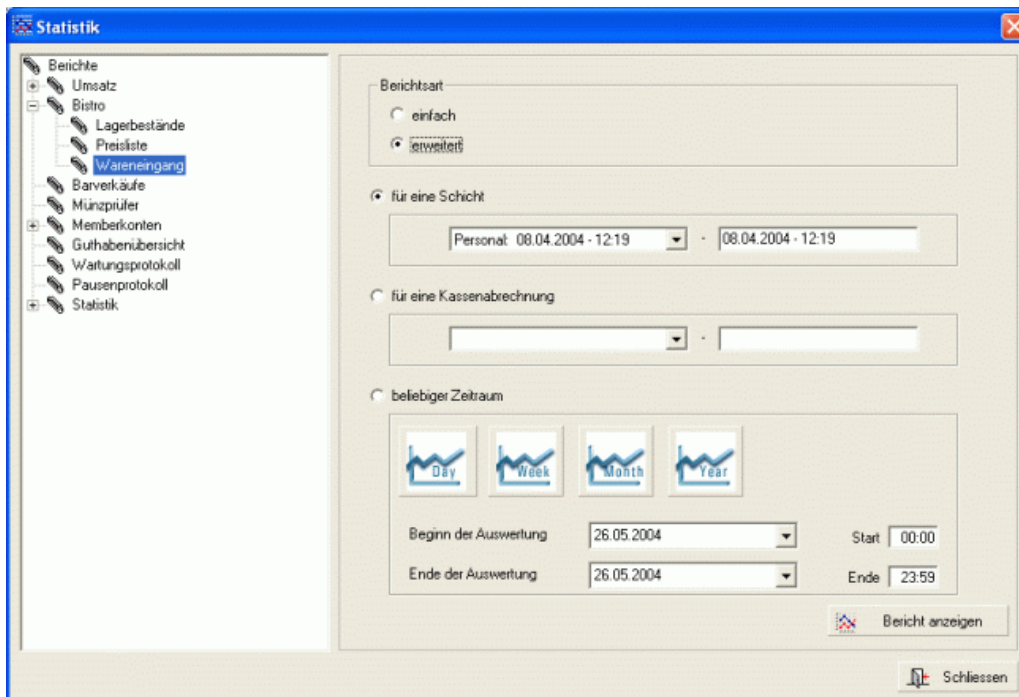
Statistik

Berichte
Umsatz
Bistro
Lagerbestände
Preisliste
Wareneingang
Barverkäufe
Münzprüfer
Memberkonten
Guthabenübersicht
Wartungsprotokoll
Pausenprotokoll
Statistik

Berichtsart
einfach
erweitert

für eine Schicht
Personal: 08.04.2004 - 12:19 - 08.04.2004 - 12:19

für eine Kassenabrechnung
-

beliebiger Zeitraum
Day
Week
Month
Year

Beginn der Auswertung 26.05.2004 Start 00:00
Ende der Auswertung 26.05.2004 Ende 23:59

Bericht anzeigen

Schliessen